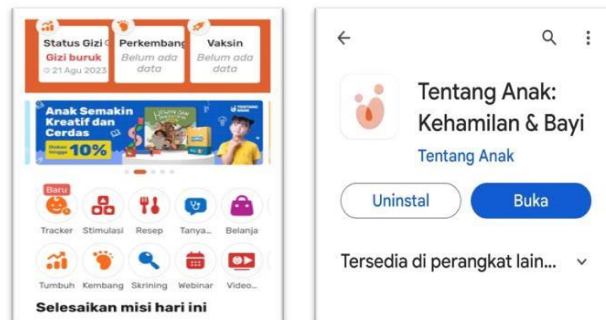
Status Gizi
Gizi buruk
21 Agu 2023

Perkembang
Belum ada data

Vaksin
Belum ada data

Anak Semakin Kreatif dan Cerdas
Diskon hingga 10%

TENTANG ANAK

Baru
Tracker
Stimulasi
Resep
Tanya...
Belanja
Tumbuh
Kembang
Skrining
Webinar
Video...

Selesaikan misi hari ini

Tentang Anak: Kehamilan & Bayi
Tentang Anak

Uninstal
Buka

Tersedia di perangkat lain...